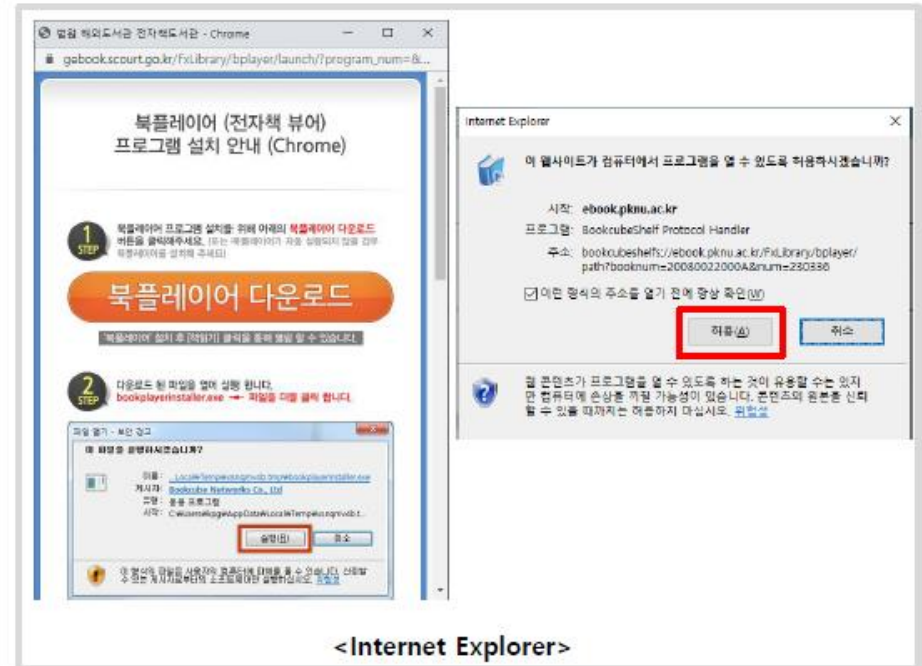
법원 해외도서관 전자책도서관 - Chrome

gaebook.scourt.go.kr/FxLibrary/bplayer/launch/?program_num=&...

북플레이어 (전자책 뷰어)
프로그램 설치 안내 (Chrome)

1 STEP
북플레이어 프로그램 설치를 위해 아래의 북플레이어 다운로드 버튼을 클릭해주세요. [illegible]

북플레이어 다운로드

'북플레이어' 설치 후 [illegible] 클릭을 통해 열람 할 수 있습니다.

2 STEP
다운로드 된 파일을 열어 실행 합니다.
bookplayerinstaller.exe → 파일을 더블 클릭 합니다.

파일 열기 - 보안 경고
이 파일을 실행하시겠습니까?
이름: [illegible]bookplayerinstaller.exe
게시자: Bookcube Networks Co., Ltd
형식: 응용 프로그램
시작: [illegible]
실행(R) 취소
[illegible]

Internet Explorer
이 웹사이트가 컴퓨터에서 프로그램을 열 수 있도록 허용하시겠습니까?
시작: ebook.pknu.ac.kr
프로그램: BookcubeShelf Protocol Handler
주소: bookcubeshelfs://ebook.pknu.ac.kr/FxLibrary/bplayer/path?booknum=20080022000A&num=230336
이런 형식의 주소를 열기 전에 항상 확인(W)
허용(A) 취소
웹 콘텐츠가 프로그램을 열 수 있도록 하는 것이 유용할 수는 있지만 컴퓨터에 손상을 끼칠 가능성이 있습니다. 콘텐츠의 원본을 신뢰할 수 있을 때까지는 허용하지 마십시오. 위험성

<Internet Explorer>